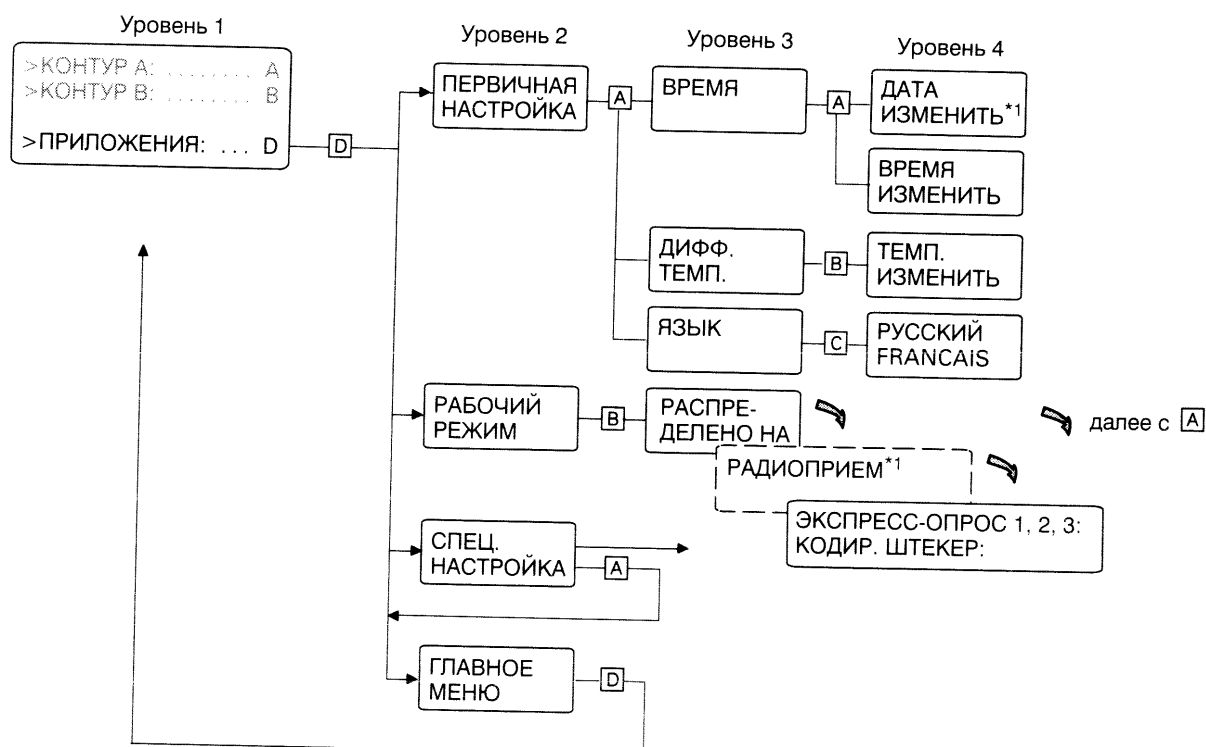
Уровень 1

>КОНТУР A: ........ A
>КОНТУР B: ........ B

>ПРИЛОЖЕНИЯ: ... D

D

Уровень 2

Уровень 3

Уровень 4

ПЕРВИЧНАЯ НАСТРОЙКА

A

ВРЕМЯ

A

ДАТА ИЗМЕНИТЬ$^{*1}$

ВРЕМЯ ИЗМЕНИТЬ

ДИФФ. ТЕМП.

B

ТЕМП. ИЗМЕНИТЬ

ЯЗЫК

C

РУССКИЙ FRANCAIS

РАБОЧИЙ РЕЖИМ

B

РАСПРЕДЕЛЕНО НА

далее с A

РАДИОПРИЕМ$^{*1}$

ЭКСПРЕСС-ОПРОС 1, 2, 3:
КОДИР. ШТЕКЕР:

СПЕЦ. НАСТРОЙКА

A

ГЛАВНОЕ МЕНЮ

D